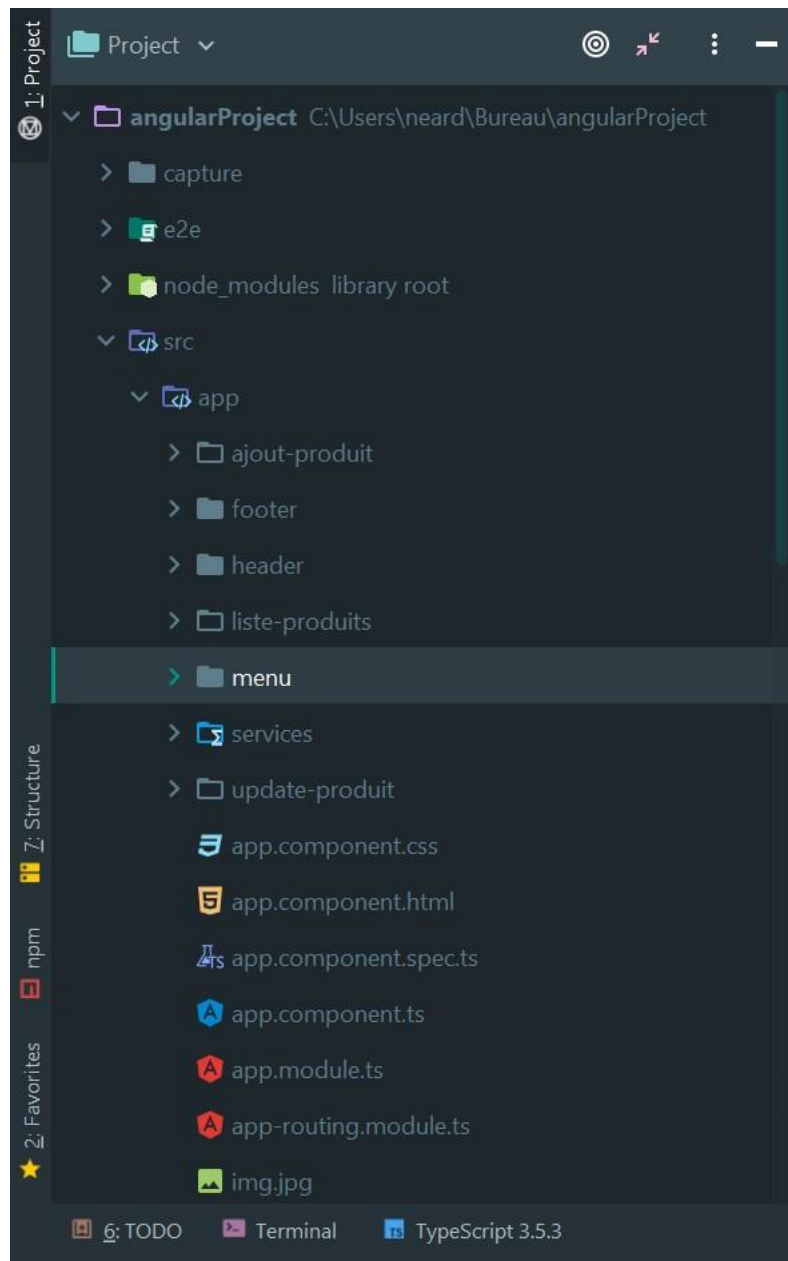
1: Project
Project
angularProject C:\Users\neard\Bureau\angularProject
capture
e2e
node_modules library root
src
app
ajout-produit
footer
header
liste-produits
menu
services
update-produit
app.component.css
app.component.html
app.component.spec.ts
app.component.ts
app.module.ts
app-routing.module.ts
img.jpg
7: Structure
npm
2: Favorites
6: TODO
Terminal
TypeScript 3.5.3